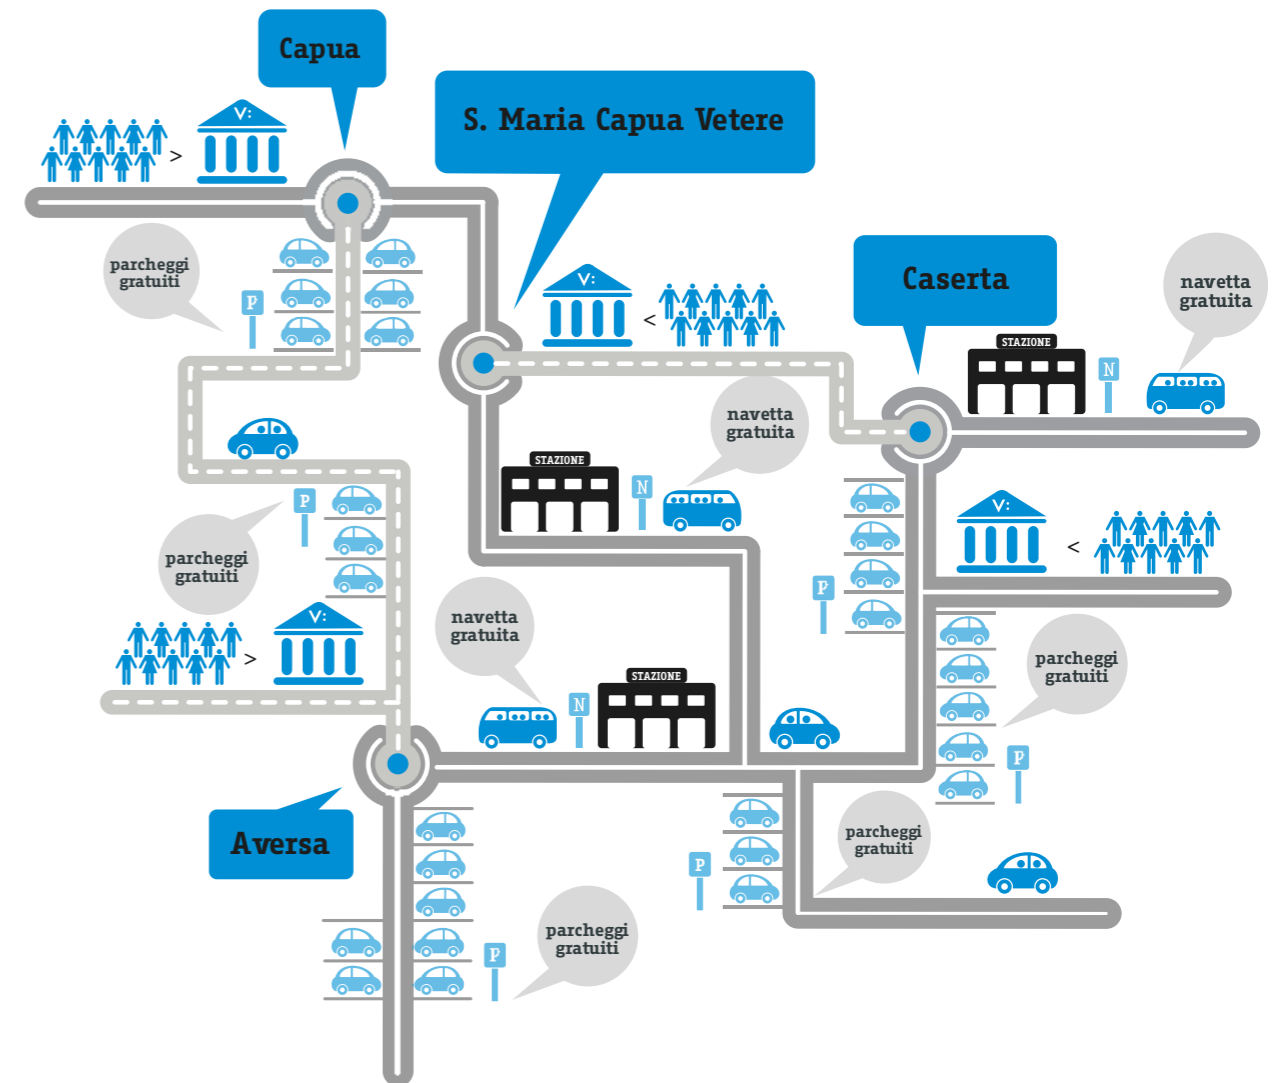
Capua

S. Maria Capua Vetere

Caserta

navetta gratuita

>

V:

parcheggi gratuiti

P

<

V:

STAZIONE

N

navetta gratuita

STAZIONE

N

P

parcheggi gratuiti

V:

<

>

V:

P

navetta gratuita

STAZIONE

N

parcheggi gratuiti

P

Aversa

parcheggi gratuiti

P

parcheggi gratuiti

P